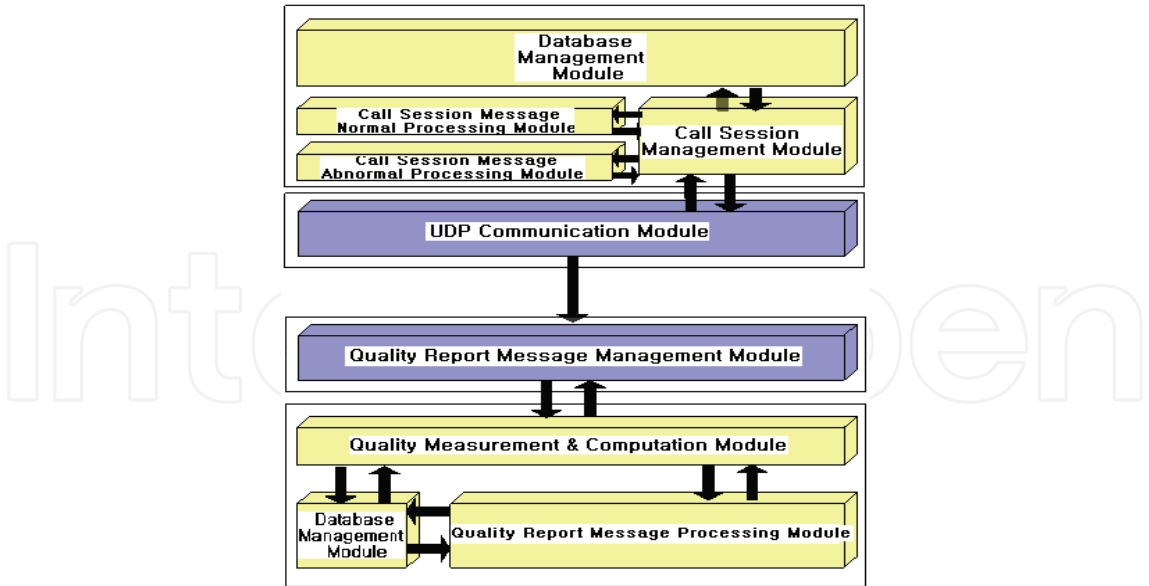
Database Management Module

Call Session Message Normal Processing Module

Call Session Message Abnormal Processing Module

Call Session Management Module

UDP Communication Module

Quality Report Message Management Module

Quality Measurement & Computation Module

Database Management Module

Quality Report Message Processing Module